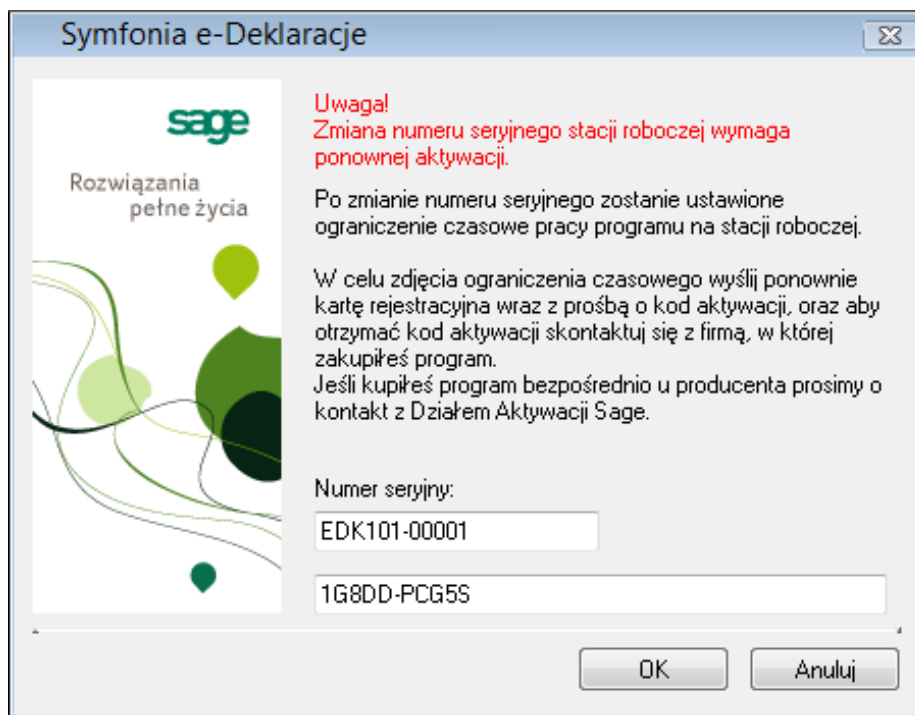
Symfonia e-Deklaracje

sage

Rozwiązania pełne życia

Uwaga!
Zmiana numeru seryjnego stacji roboczej wymaga ponownej aktywacji.

Po zmianie numeru seryjnego zostanie ustawione ograniczenie czasowe pracy programu na stacji roboczej.

W celu zdjęcia ograniczenia czasowego wyślij ponownie kartę rejestracyjna wraz z prośbą o kod aktywacji, oraz aby otrzymać kod aktywacji skontaktuj się z firmą, w której zakupiłeś program.
Jeśli kupiłeś program bezpośrednio u producenta prosimy o kontakt z Działem Aktywacji Sage.

Numer seryjny:

EDK101-00001

1G8DD-PCG5S

OK

Anuluj